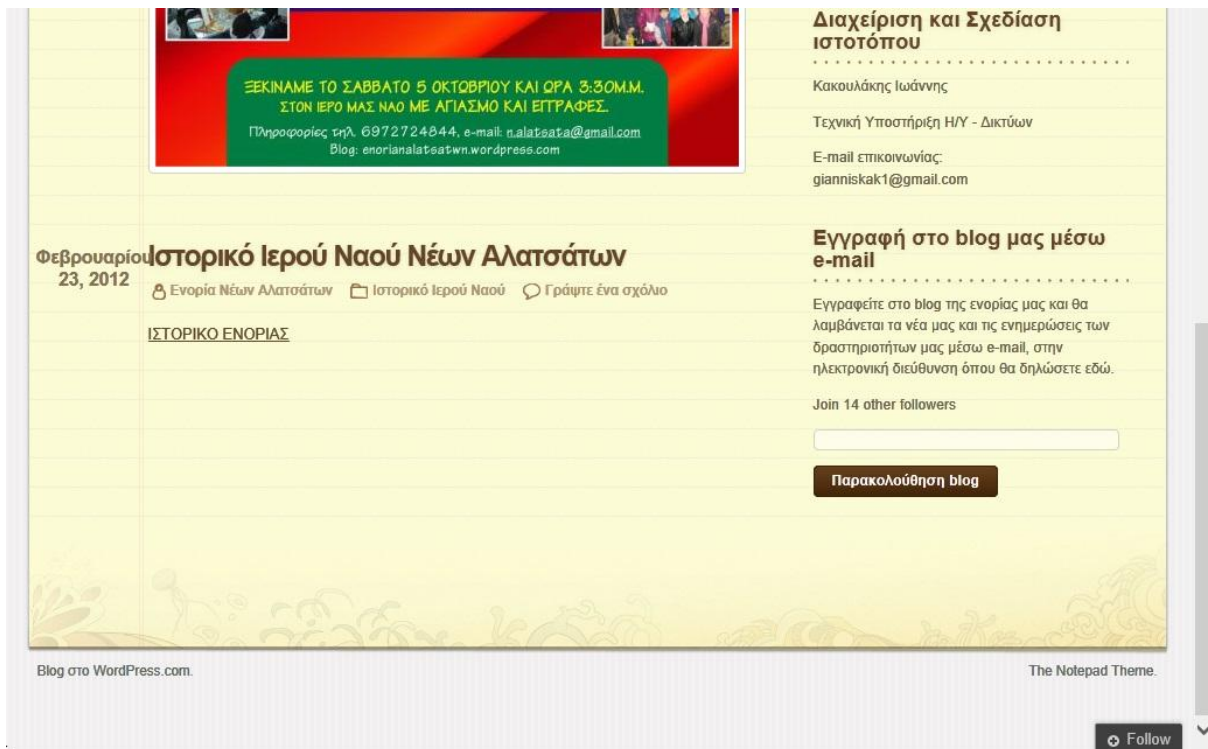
ΞΕΚΙΝΑΜΕ ΤΟ ΣΑΒΒΑΤΟ 5 ΟΚΤΩΒΡΙΟΥ ΚΑΙ ΩΡΑ 3:30Μ.Μ. ΣΤΟΝ ΙΕΡΟ ΜΑΣ ΝΑΟ ΜΕ ΑΓΙΑΣΜΟ ΚΑΙ ΕΓΓΡΑΦΕΣ.

Πληροφορίες τηλ. 6972724844, e-mail: n.alatsata@gmail.com
Blog: enorianalatsatwn.wordpress.com

Διαχείριση και Σχεδίαση ιστοτόπου

Κακουλάκης Ιωάννης

Τεχνική Υποστήριξη Η/Υ - Δικτύων

E-mail επικοινωνίας: gianniskak1@gmail.com

Φεβρουαρίου 23, 2012

Ιστορικό Ιερού Ναού Νέων Αλατσάτων

Ενορία Νέων Αλατσάτων Ιστορικό Ιερού Ναού Γράψτε ένα σχόλιο

ΙΣΤΟΡΙΚΟ ΕΝΟΡΙΑΣ

Εγγραφή στο blog μας μέσω e-mail

Εγγραφείτε στο blog της ενορίας μας και θα λαμβάνεται τα νέα μας και τις ενημερώσεις των δραστηριοτήτων μας μέσω e-mail, στην ηλεκτρονική διεύθυνση όπου θα δηλώσετε εδώ.

Join 14 other followers

Παρακολούθηση blog

Blog στο WordPress.com.

The Notepad Theme.

Follow